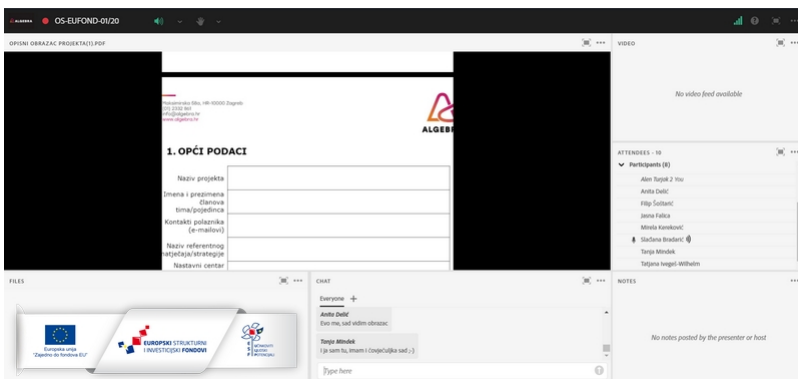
ALGEBRA OS-EUFOND-01/20

OPISNI OBRAZAC PROJEKTA(1).PDF

Pokornoga Ulica, HR-10000 Zagreb
(01) 2332 861
info@algebra.hr
www.algebra.hr

ALGEB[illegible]

1. OPĆI PODACI

| Naziv projekta | |
|---|---|
| Imena i prezimena članova tima/pojedinca | |
| Kontakti polaznika (e-mailovi) | |
| Naziv referentnog natječaja/strategije | |
| Nastavni centar | |

VIDEO

No video feed available

ATTENDEES - 10

Participants (8)

Alen Turjak 2 You
Anita Delić
Filip Šoštarić
Jasna Fatica
Mirela Kesiković
Slađana Bradarić
Tanja Mindek
Tatjana Ivegeš-Wilhelm

FILES

Europska unija
"Zajedno do fondova EU"

EUROPSKI STRUKTURNI I INVESTICIJSKI FONDOVI

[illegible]

CHAT

Everyone +

Anita Delić
Evo me, sad vidim obrazac

Tanja Mindek
I ja sam tu, imam I čovječuljka sad ;-)

Type here

NOTES

No notes posted by the presenter or host